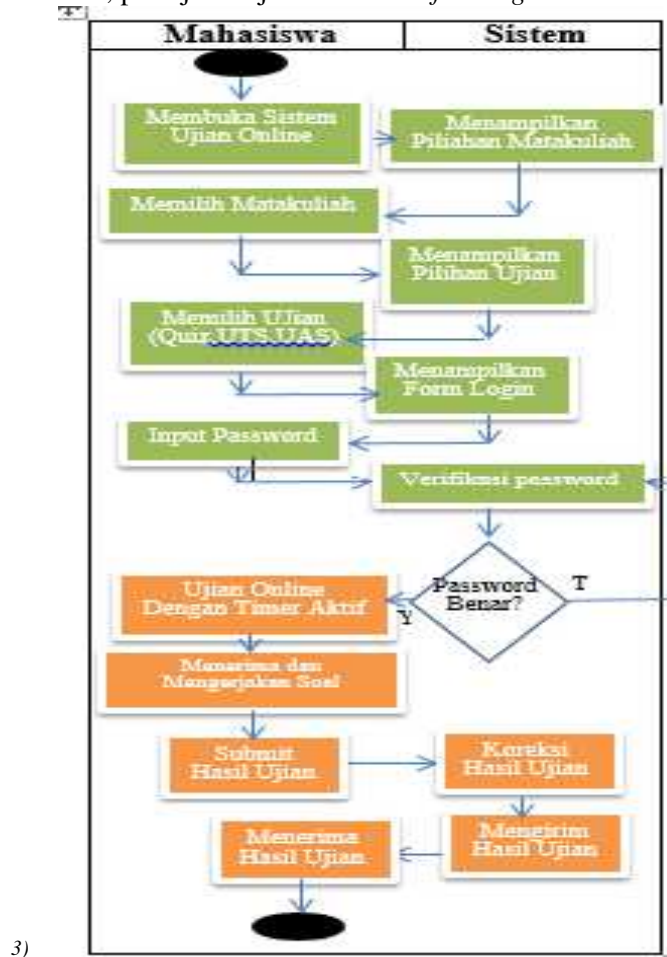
| Mahasiswa | Sistem |
|---|---|

Membuka Sistem Ujian Online

Menampilkan Pilihan Matakuliah

Memilih Matakuliah

Menampilkan Pilihan Ujian

Memilih Ujian (Quiz,UTS,UAS)

Menampilkan Form Login

Input Password

Verifikasi password

Password Benar?

T

Y

Ujian Online Dengan Timer Aktif

Menerima dan Mengerjakan Soal

Submit Hasil Ujian

Koreksi Hasil Ujian

Mengirim Hasil Ujian

Menerima Hasil Ujian

3)